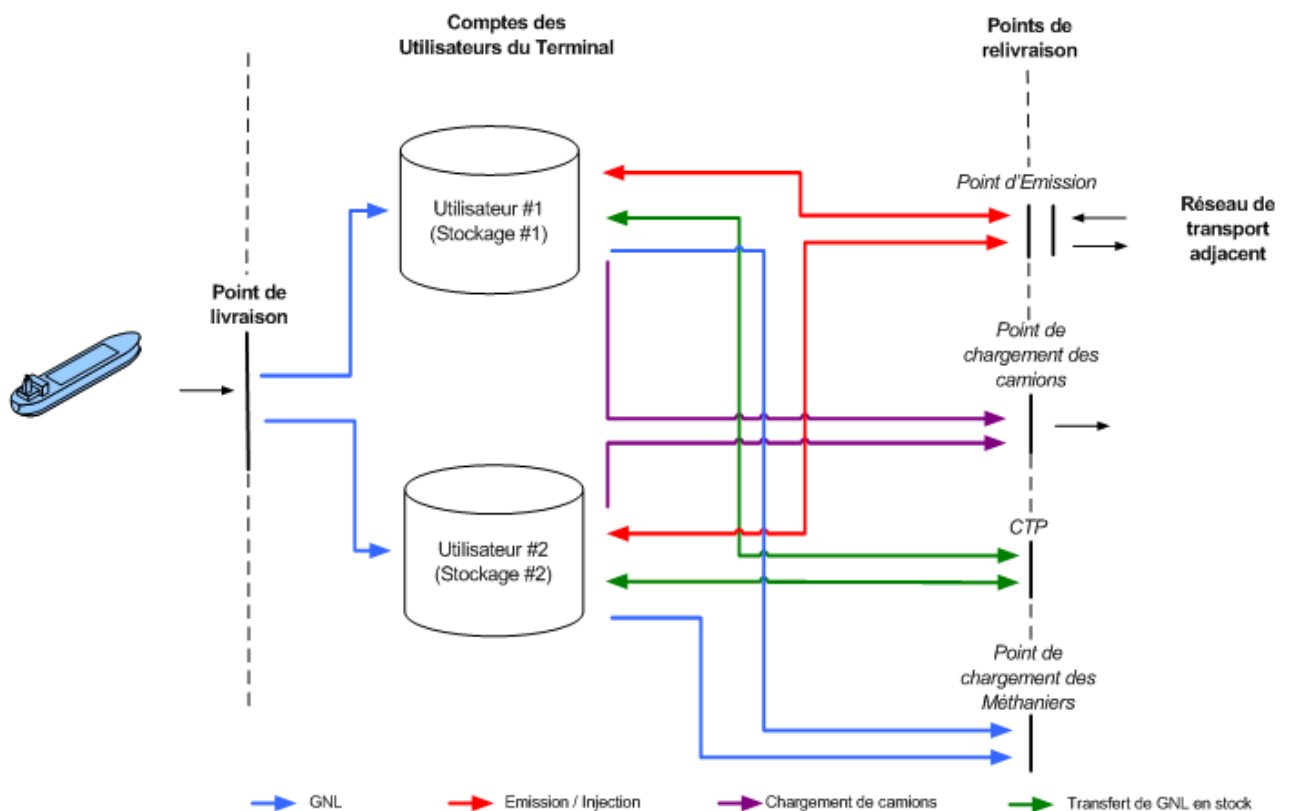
Comptes des Utilisateurs du Terminal

Points de relivraison

Point d'Emission

Réseau de transport adjacent

Utilisateur #1 (Stockage #1)

Point de livraison

Point de chargement des camions

Utilisateur #2 (Stockage #2)

CTP

Point de chargement des Méthaniers

GNL

Emission / Injection

Chargement de camions

Transfert de GNL en stock